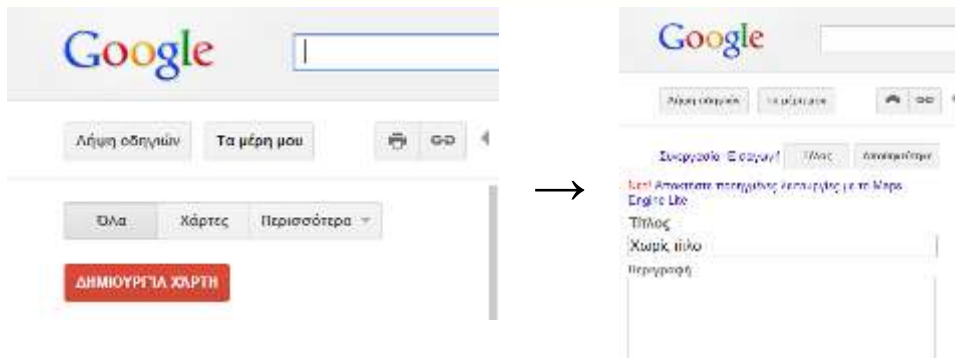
Google

Λήψη οδηγιών

Τα μέρη μου

Όλα

Χάρτες

Περισσότερα

ΔΗΜΙΟΥΡΓΙΑ ΧΑΡΤΗ

→

Google

Λήψη οδηγιών

Τα μέρη μου

Συνεργασία Εισαγωγή

Τέλος

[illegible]

Νέο! Αποκτήστε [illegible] λειτουργίες με το Maps Engine Lite

Τίτλος

Χωρίς τίτλο

Περιγραφή